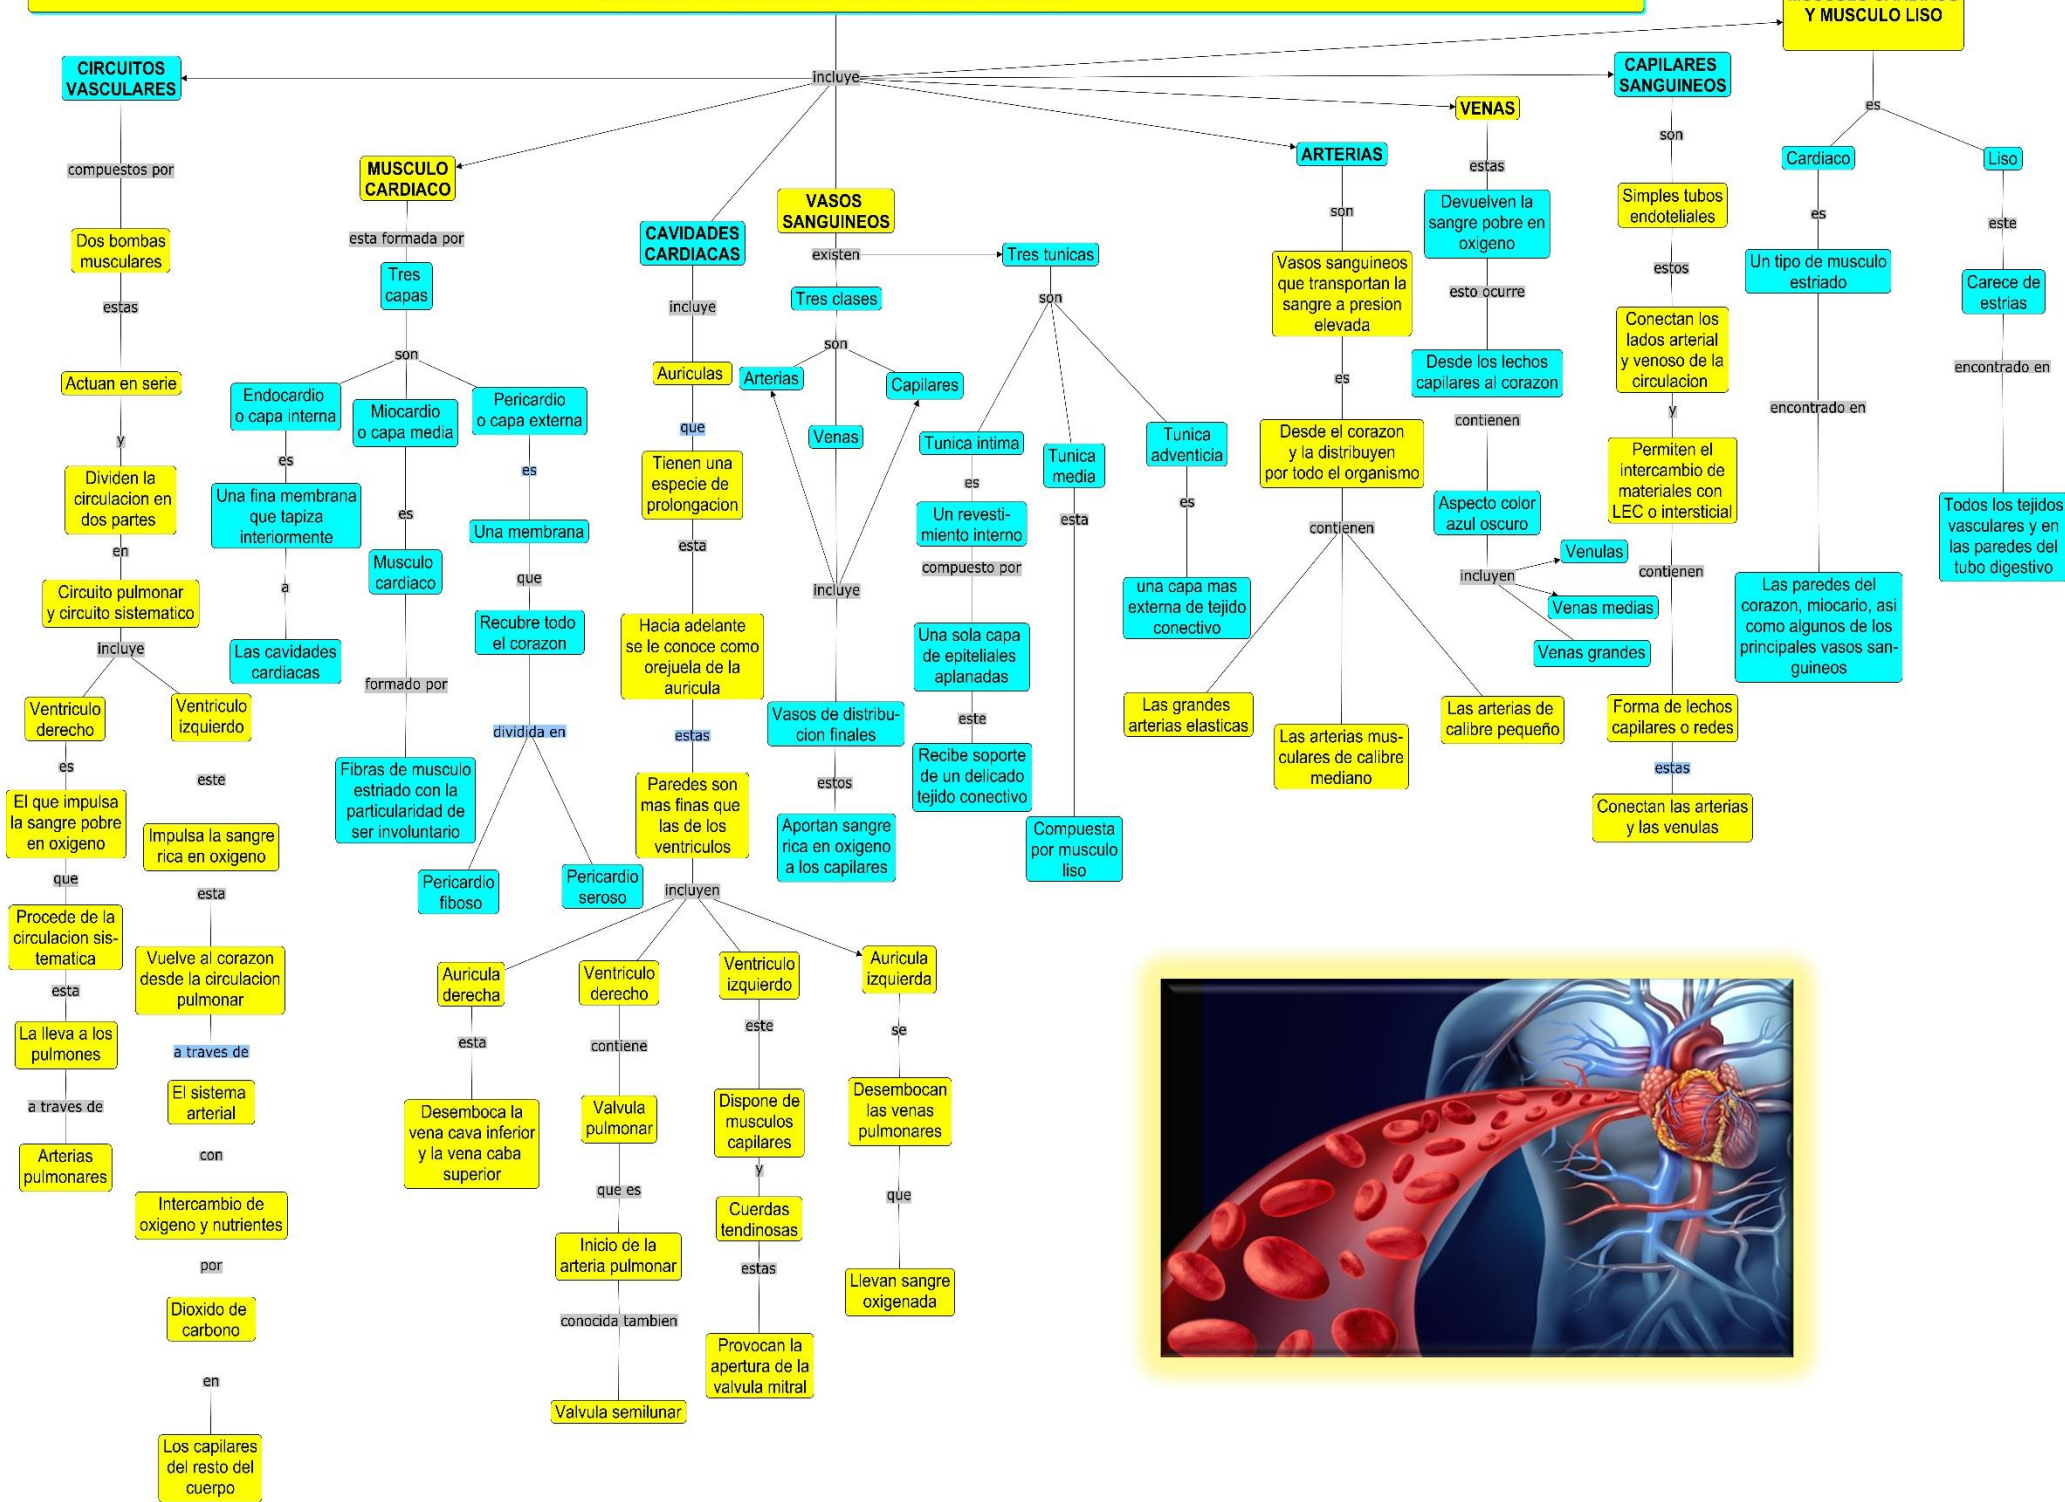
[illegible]
Y MUSCULO LISO

incluye

CIRCUITOS VASCULARES
compuestos por
Dos bombas musculares
estas
Actuan en serie
y
Dividen la circulacion en dos partes
en
Circuito pulmonar y circuito sistematico
incluye
Ventriculo derecho
es
El que impulsa la sangre pobre en oxigeno
que
Procede de la circulacion sistematica
esta
La lleva a los pulmones
a traves de
Arterias pulmonares
Ventriculo izquierdo
este
Impulsa la sangre rica en oxigeno
esta
Vuelve al corazon desde la circulacion pulmonar
a traves de
El sistema arterial
con
Intercambio de oxigeno y nutrientes
por
Dioxido de carbono
en
Los capilares del resto del cuerpo

MUSCULO CARDIACO
esta formada por
Tres capas
son
Endocardio o capa interna
es
Una fina membrana que tapiza interiormente
a
Las cavidades cardiacas
Miocardio o capa media
es
Musculo cardiaco
formado por
Fibras de musculo estriado con la particularidad de ser involuntario
Pericardio o capa externa
es
Una membrana
que
Recubre todo el corazon
dividida en
Pericardio fiboso
Pericardio seroso

CAVIDADES CARDIACAS
incluye
Auriculas
que
Tienen una especie de prolongacion
esta
Hacia adelante se le conoce como orejuela de la auricula
estas
Paredes son mas finas que las de los ventriculos
incluyen
Auricula derecha
esta
Desemboca la vena cava inferior y la vena caba superior
Ventriculo derecho
contiene
Valvula pulmonar
que es
Inicio de la arteria pulmonar
conocida tambien
Valvula semilunar
Ventriculo izquierdo
este
Dispone de musculos capilares
y
Cuerdas tendinosas
estas
Provocan la apertura de la valvula mitral
Auricula izquierda
se
Desembocan las venas pulmonares
que
Llevan sangre oxigenada

VASOS SANGUINEOS
existen
Tres clases
son
Arterias
Venas
Capilares
incluye
Vasos de distribucion finales
estos
Aportan sangre rica en oxigeno a los capilares
Tres tunicas
son
Tunica intima
es
Un revestimiento interno
compuesto por
Una sola capa de epiteliales aplanadas
este
Recibe soporte de un delicado tejido conectivo
Tunica media
esta
Compuesta por musculo liso
Tunica adventicia
es
una capa mas externa de tejido conectivo

ARTERIAS
son
Vasos sanguineos que transportan la sangre a presion elevada
es
Desde el corazon y la distribuyen por todo el organismo
contienen
Las grandes arterias elasticas
Las arterias musculares de calibre mediano
Las arterias de calibre pequeño

VENAS
estas
Devuelven la sangre pobre en oxigeno
esto ocurre
Desde los lechos capilares al corazon
contienen
Aspecto color azul oscuro
incluyen
Venulas
Venas medias
Venas grandes

CAPILARES SANGUINEOS
son
Simples tubos endoteliales
estos
Conectan los lados arterial y venoso de la circulacion
y
Permiten el intercambio de materiales con LEC o intersticial
contienen
Forma de lechos capilares o redes
estas
Conectan las arterias y las venulas

es
Cardiaco
es
Un tipo de musculo estriado
encontrado en
Las paredes del corazon, miocario, asi como algunos de los principales vasos sanguineos
Liso
este
Carece de estrias
encontrado en
Todos los tejidos vasculares y en las paredes del tubo digestivo